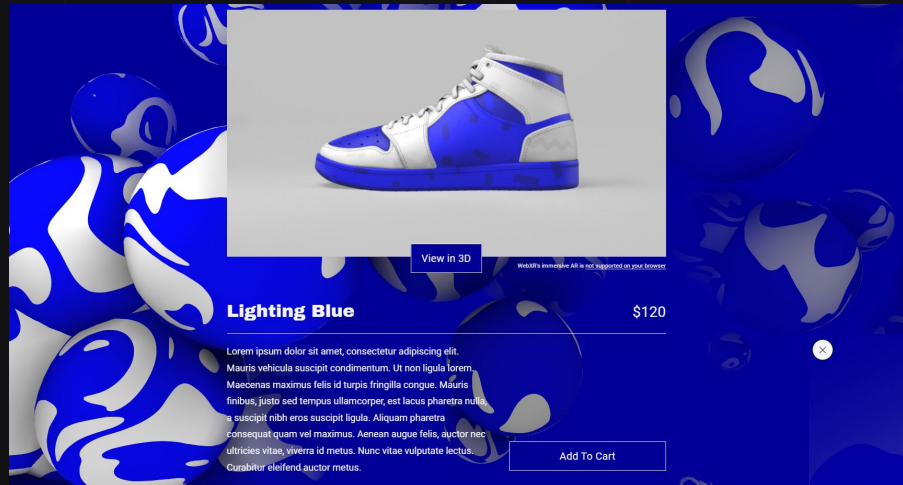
View in 3D

WebXR's immersive AR is not supported on your browser

Lighting Blue

$120

Lorem ipsum dolor sit amet, consectetur adipiscing elit. Mauris vehicula suscipit condimentum. Ut non ligula lorem. Maecenas maximus felis id turpis fringilla congue. Mauris finibus, justo sed tempus ullamcorper, est lacus pharetra nulla, a suscipit nibh eros suscipit ligula. Aliquam pharetra consequat quam vel maximus. Aenean augue felis, auctor nec ultricies vitae, viverra id metus. Nunc vitae vulputate lectus. Curabitur eleifend auctor metus.

Add To Cart

×